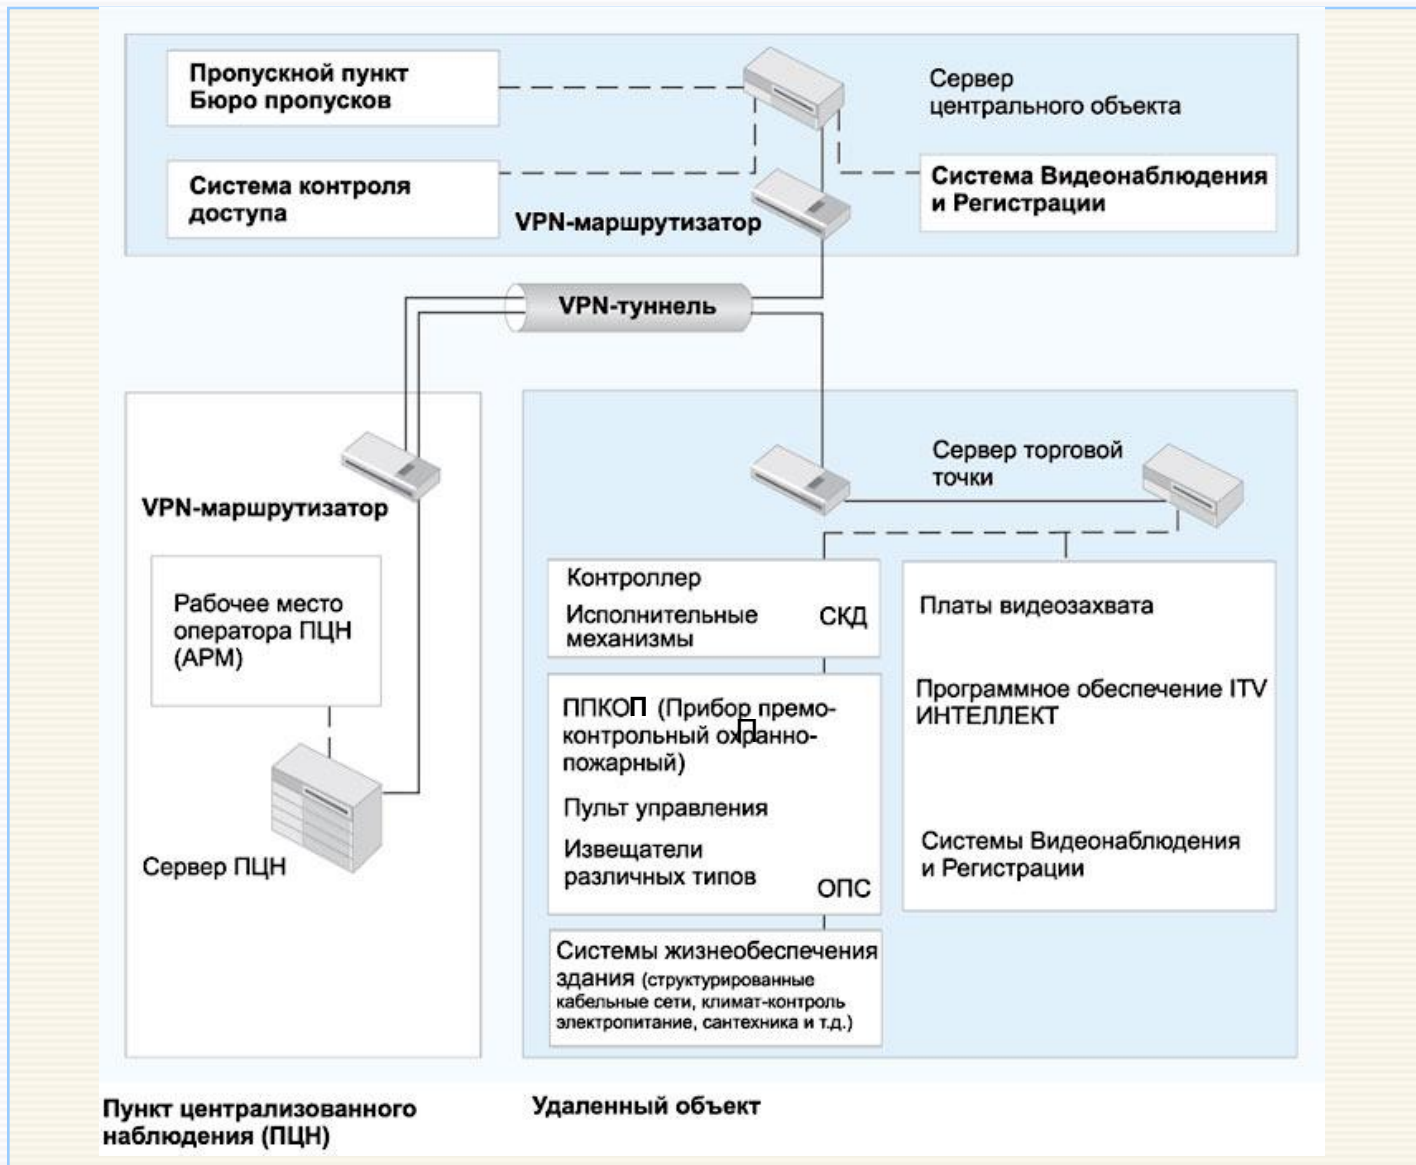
Пропускной пункт
Бюро пропусков

Сервер
центрального объекта

Система контроля
доступа

VPN-маршрутизатор

Система Видеонаблюдения
и Регистрации

VPN-туннель

VPN-маршрутизатор

Рабочее место
оператора ПЦН
(АРМ)

Сервер ПЦН

Сервер торговой
точки

Контроллер
Исполнительные
механизмы

СКД

Платы видеозахвата

ППКОП (Прибор премо-
контрольный охранно-
пожарный)

Пульт управления

Извещатели
различных типов

ОПС

Программное обеспечение ITV
ИНТЕЛЛЕКТ

Системы Видеонаблюдения
и Регистрации

Системы жизнеобеспечения
здания (структурированные
кабельные сети, климат-контроль
электропитание, сантехника и т.д.)

Пункт централизованного
наблюдения (ПЦН)

Удаленный объект